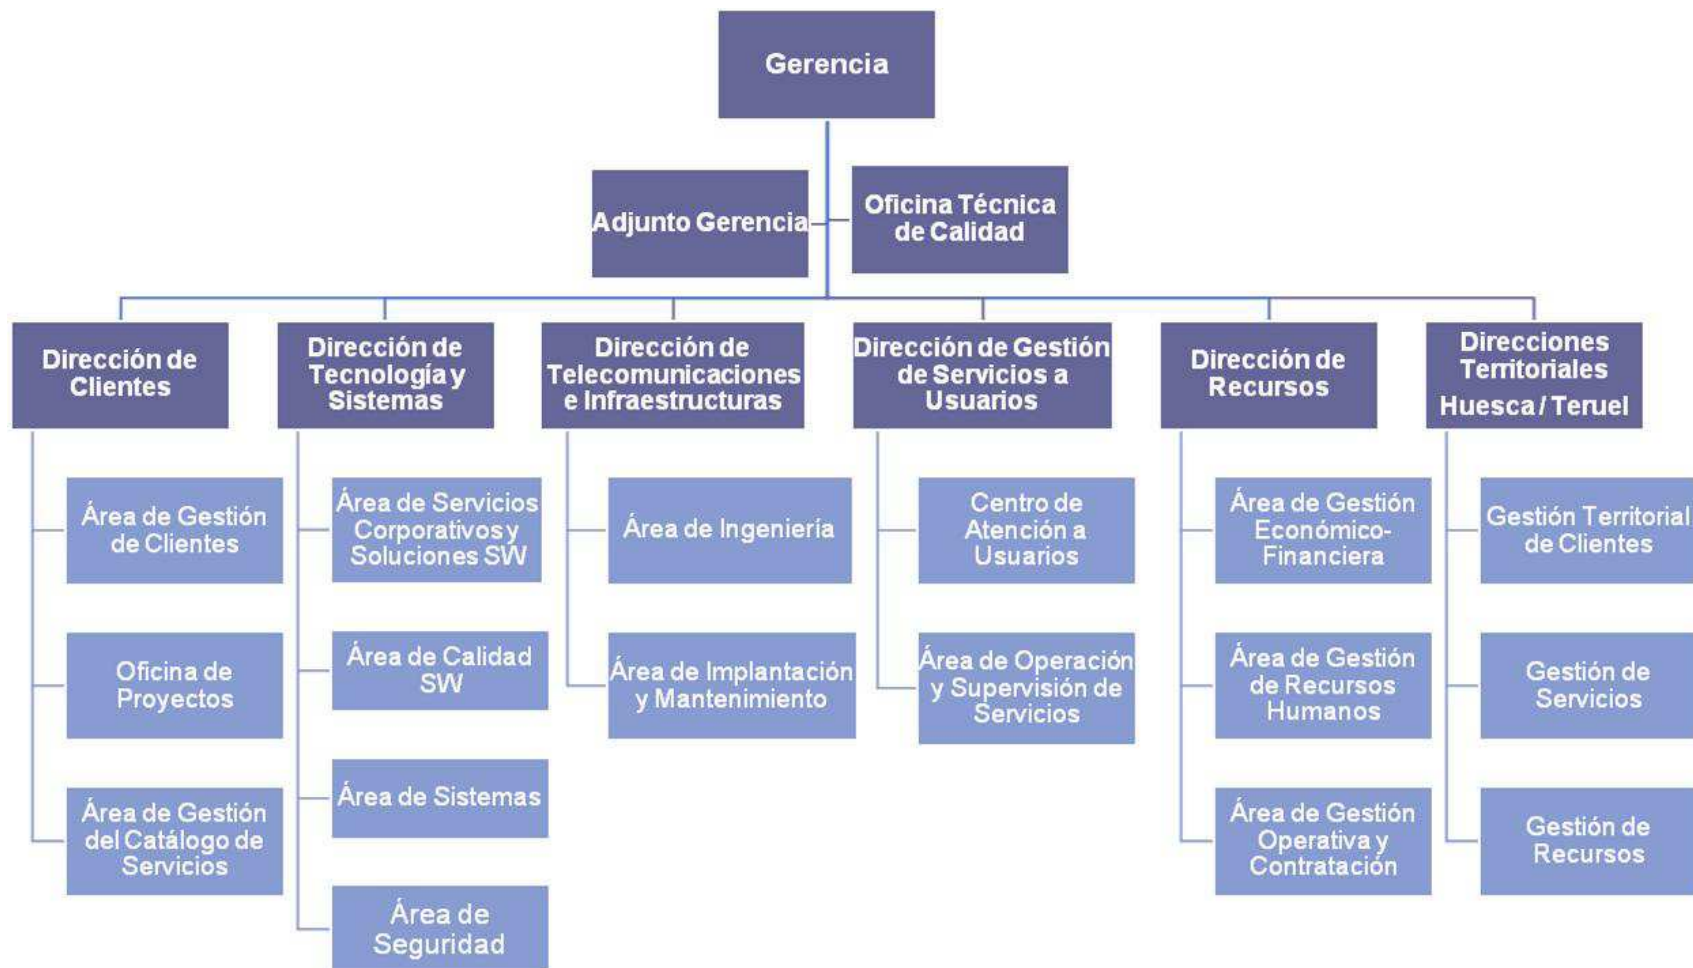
Gerencia

Adjunto Gerencia

Oficina Técnica de Calidad

Dirección de Clientes

Área de Gestión de Clientes

Oficina de Proyectos

Área de Gestión del Catálogo de Servicios

Dirección de Tecnología y Sistemas

Área de Servicios Corporativos y Soluciones SW

Área de Calidad SW

Área de Sistemas

Área de Seguridad

Dirección de Telecomunicaciones e Infraestructuras

Área de Ingeniería

Área de Implantación y Mantenimiento

Dirección de Gestión de Servicios a Usuarios

Centro de Atención a Usuarios

Área de Operación y Supervisión de Servicios

Dirección de Recursos

Área de Gestión Económico-Financiera

Área de Gestión de Recursos Humanos

Área de Gestión Operativa y Contratación

Direcciones Territoriales Huesca / Teruel

Gestión Territorial de Clientes

Gestión de Servicios

Gestión de Recursos